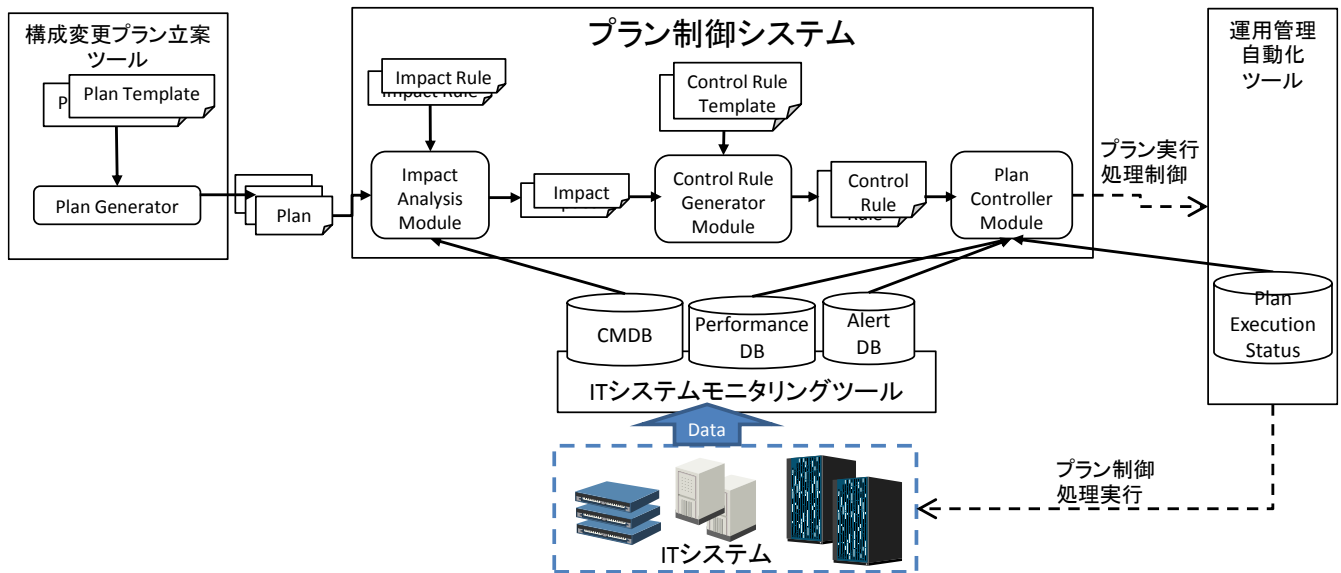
構成変更プラン立案ツール

P

Plan Template

Plan Generator

Plan

プラン制御システム

Impact Rule

Impact Rule

Impact Analysis Module

Impact

Control Rule Template

Control Rule Generator Module

Control Rule

Rule

Plan Controller Module

プラン実行処理制御

運用管理自動化ツール

Plan Execution Status

CMDB

Performance DB

Alert DB

ITシステムモニタリングツール

Data

ITシステム

プラン制御処理実行